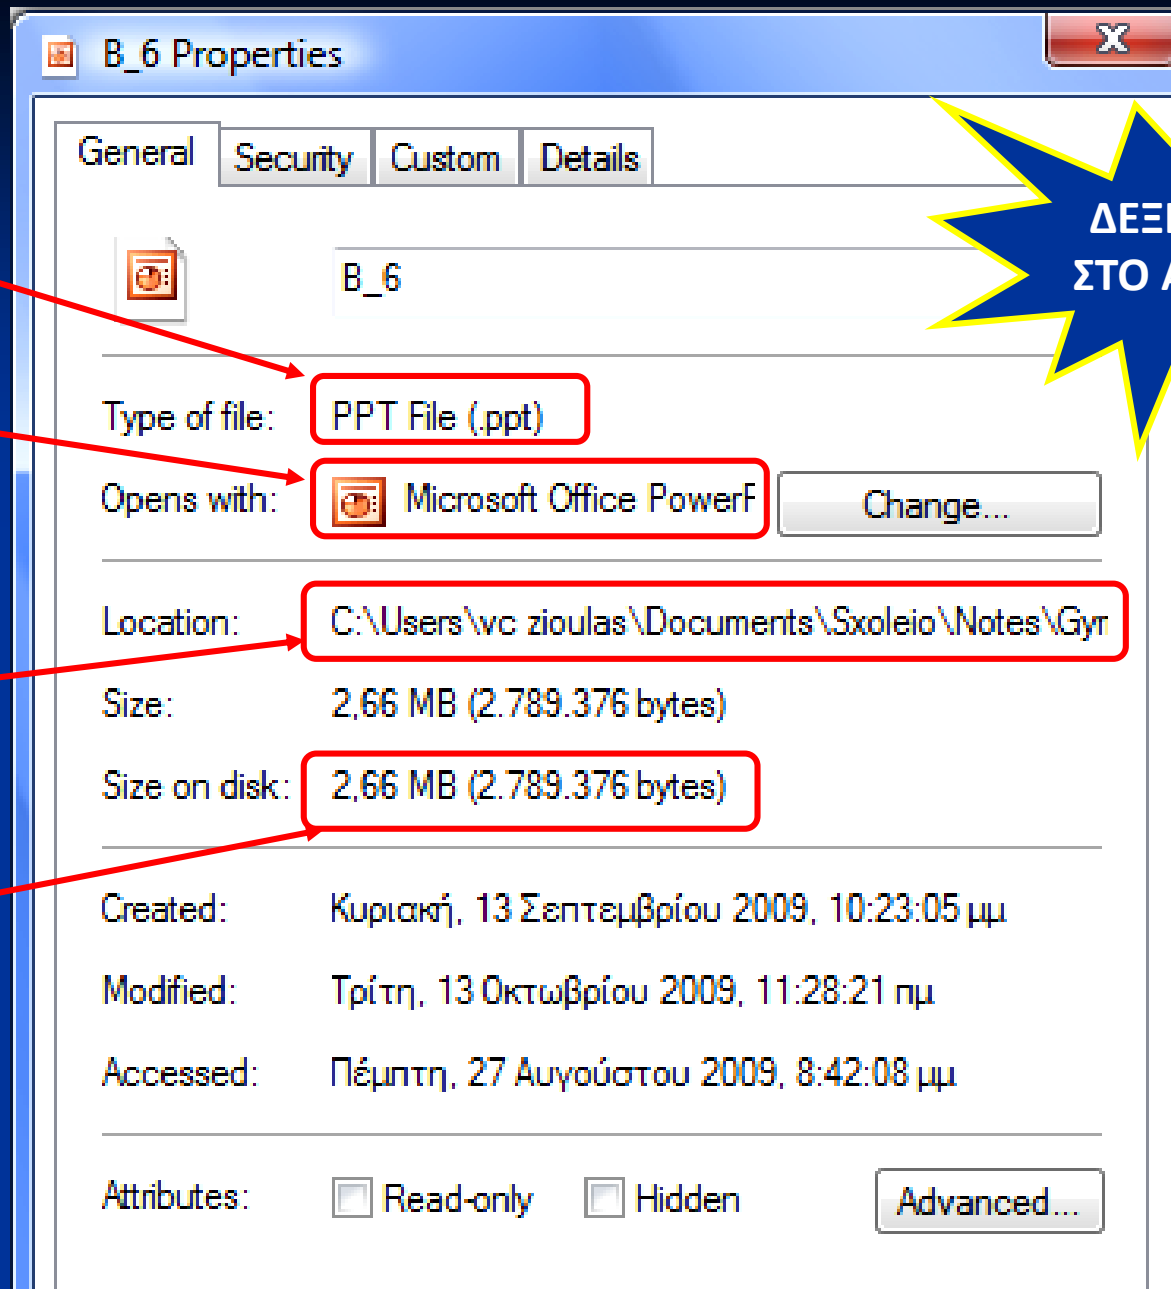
B_6 Properties

General | Security | Custom | Details

ΔΕΞ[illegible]
ΣΤΟ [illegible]

B_6

Type of file: PPT File (.ppt)

Opens with: Microsoft Office PowerF Change...

Location: C:\Users\vc zioulas\Documents\Sxoleio\Notes\Gyr

Size: 2,66 MB (2.789.376 bytes)

Size on disk: 2,66 MB (2.789.376 bytes)

Created: Κυριακή, 13 Σεπτεμβρίου 2009, 10:23:05 μμ

Modified: Τρίτη, 13 Οκτωβρίου 2009, 11:28:21 πμ

Accessed: Πέμπτη, 27 Αυγούστου 2009, 8:42:08 μμ

Attributes: Read-only Hidden Advanced...